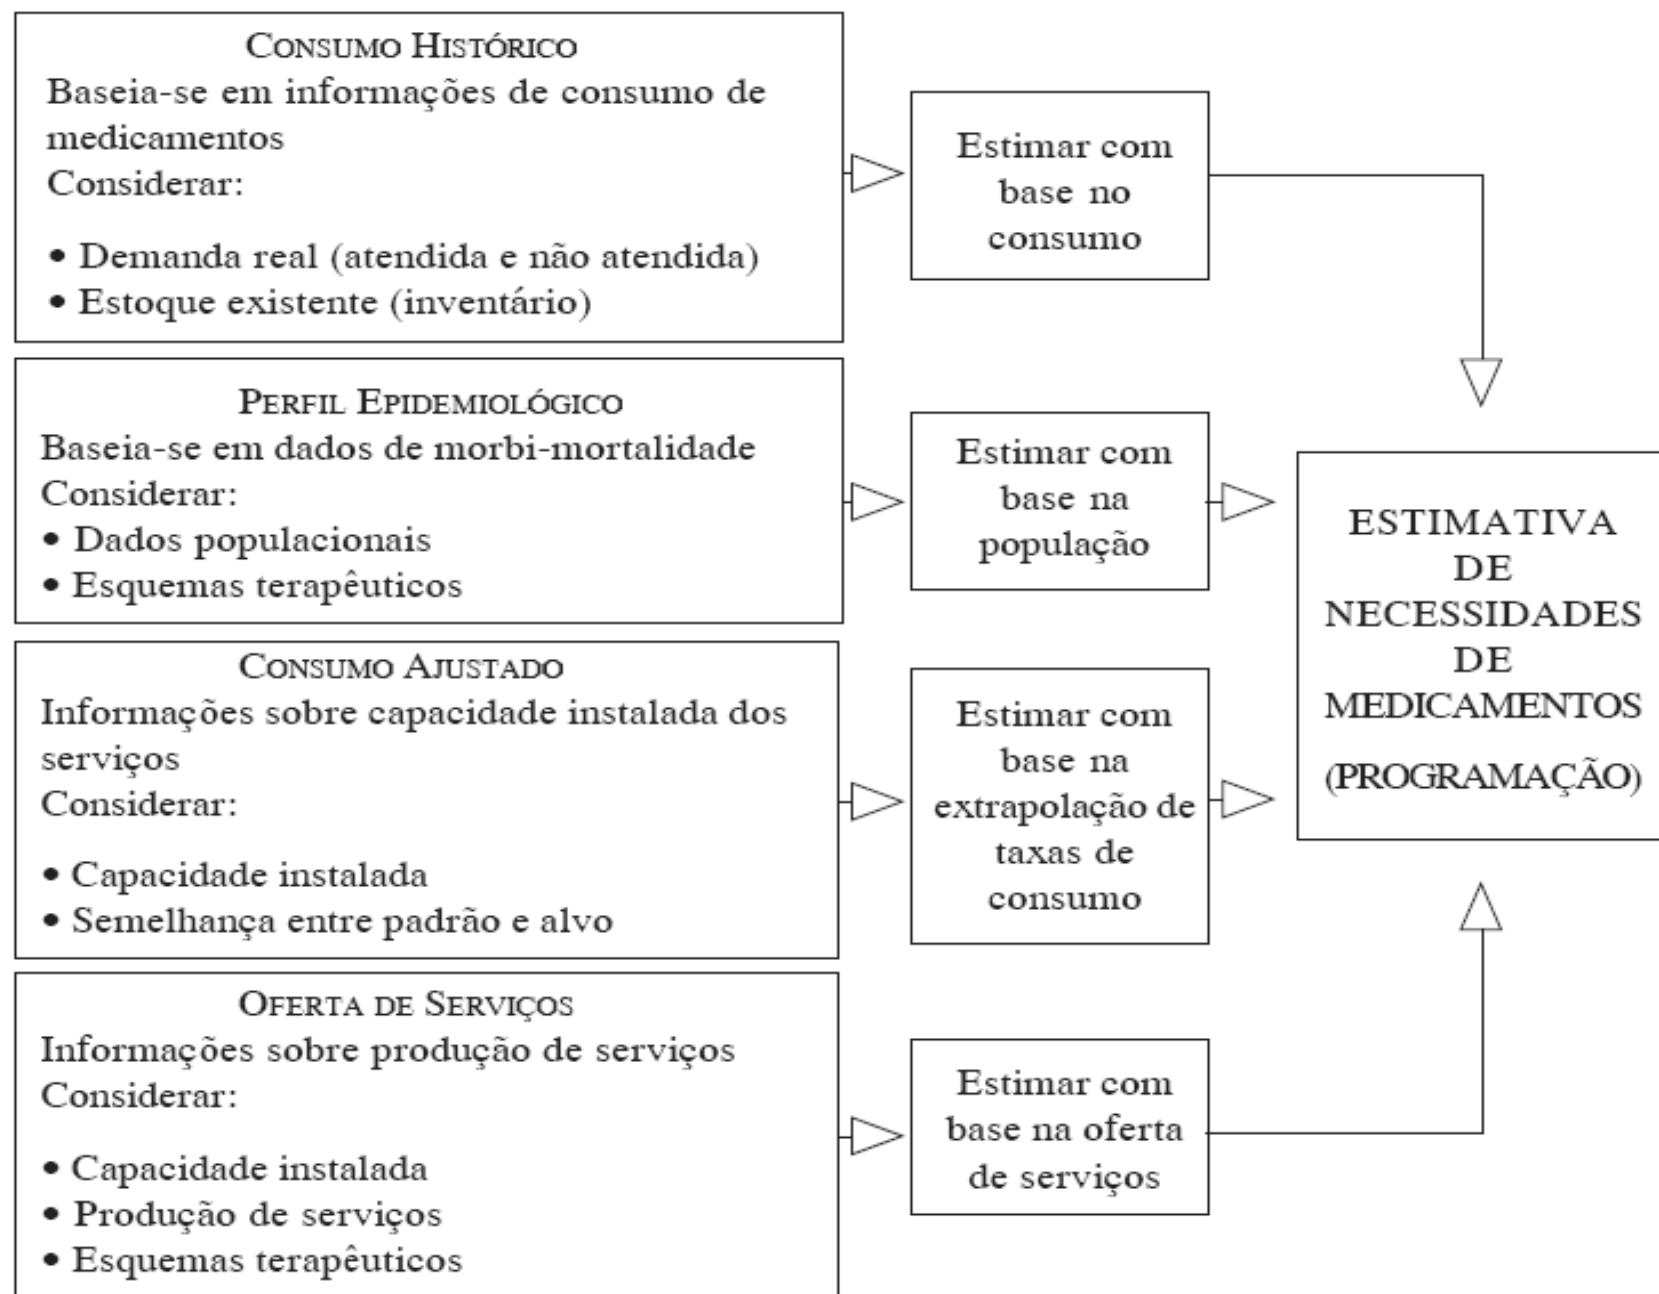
Consumo Histórico
Baseia-se em informações de consumo de medicamentos
Considerar:
• Demanda real (atendida e não atendida)
• Estoque existente (inventário)

Estimar com base no consumo

Perfil Epidemiológico
Baseia-se em dados de morbi-mortalidade
Considerar:
• Dados populacionais
• Esquemas terapêuticos

Estimar com base na população

Consumo Ajustado
Informações sobre capacidade instalada dos serviços
Considerar:
• Capacidade instalada
• Semelhança entre padrão e alvo

Estimar com base na extrapolação de taxas de consumo

Oferta de Serviços
Informações sobre produção de serviços
Considerar:
• Capacidade instalada
• Produção de serviços
• Esquemas terapêuticos

Estimar com base na oferta de serviços

ESTIMATIVA DE NECESSIDADES DE MEDICAMENTOS (PROGRAMAÇÃO)